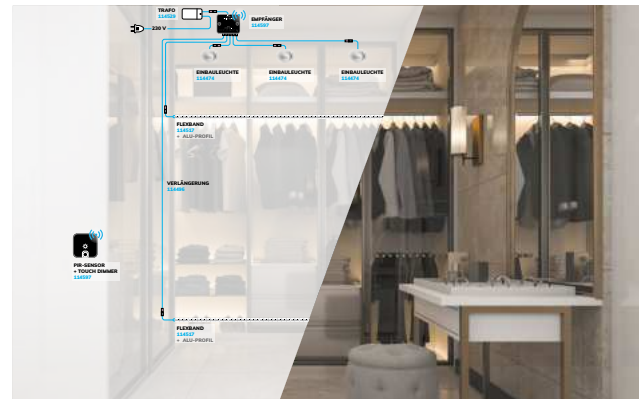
TRAFO
114529

230 V

EMPFÄNGER
114597

EINBAULEUCHTE
114474

EINBAULEUCHTE
114474

EINBAULEUCHTE
114474

FLEXBAND
114537
+ ALU-PROFIL

VERLÄNGERUNG
114496

PIR-SENSOR
+ TOUCH DIMMER
114597

FLEXBAND
114537
+ ALU-PROFIL